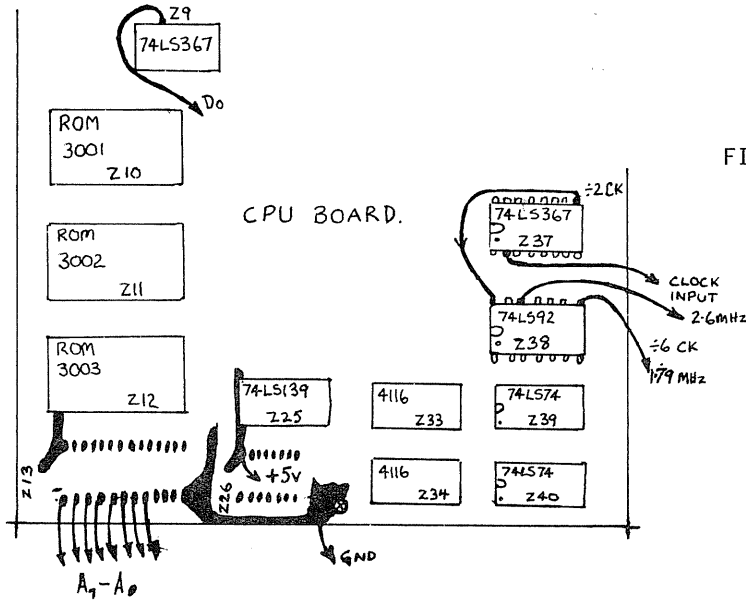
Z9
74LS367
Do
ROM
3001
Z10
FI
CPU BOARD.
÷2CK
74LS367
Z37
ROM
3002
Z11
CLOCK INPUT
74LS92
Z38
2.6MHz
÷6 CK
1.79 MHz
ROM
3003
Z12
74LS139
Z25
4116
Z33
74LS74
Z39
Z13
+5V
Z26
4116
Z34
74LS74
Z40
GND
$A_7 - A_0$